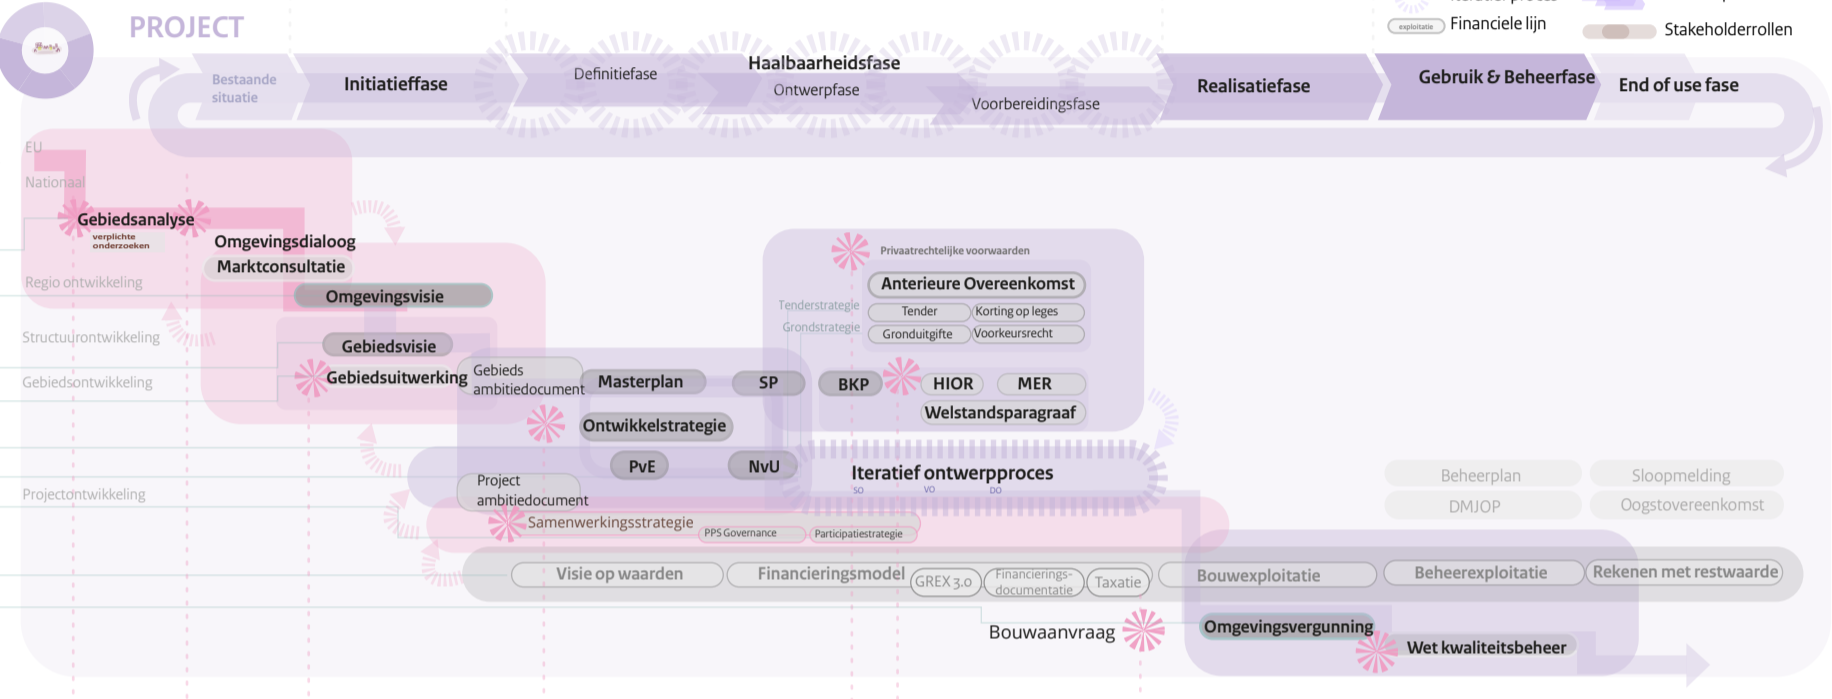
PROJECT

exploitatie Financiele lijn

Stakeholderrollen

Bestaande situatie

Initiatieffase

Definitiefase

Haalbaarheidsfase

Ontwerpfase

Voorbereidingsfase

Realisatiefase

Gebruik & Beheerfase

End of use fase

EU

Nationaal

Gebiedsanalyse

verplichte onderzoeken

Omgevingsdialoog

Marktconsultatie

Regio ontwikkeling

Omgevingsvisie

Structuurontwikkeling

Gebiedsvisie

Gebiedsontwikkeling

Gebiedsuitwerking

Gebieds ambitiedocument

Masterplan

SP

BKP

HIOR

MER

Welstandsparagraaf

Privaatrechtelijke voorwaarden

Anterieure Overeenkomst

Tenderstrategie

Tender

Korting op leges

Grondstrategie

Gronduitgifte

Voorkeursrecht

Ontwikkelstrategie

PvE

NvU

Iteratief ontwerpproces

SO

VO

DO

Projectontwikkeling

Project ambitiedocument

Samenwerkingsstrategie

PPS Governance

Participatiestrategie

Beheerplan

Sloopmelding

DMJOP

Oogstovereenkomst

Visie op waarden

Financieringsmodel

GREX 3.0

Financierings-documentatie

Taxatie

Bouwexploitatie

Beheerexploitatie

Rekenen met restwaarde

Bouwaanvraag

Omgevingsvergunning

Wet kwaliteitsbeheer